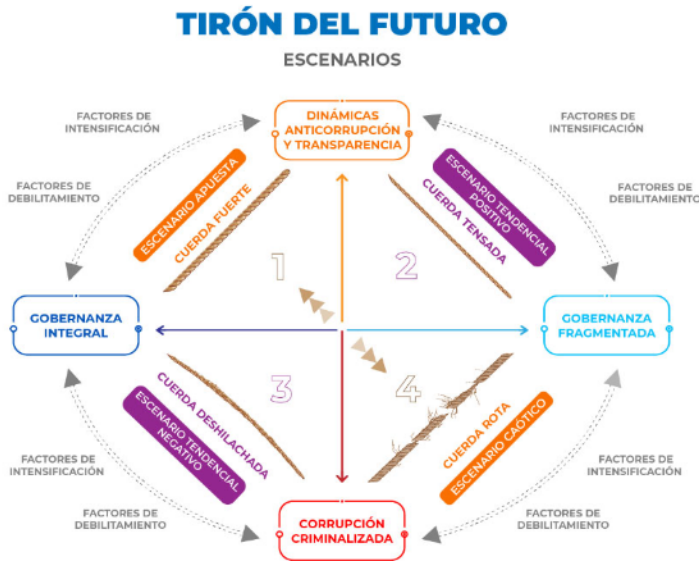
TIRÓN DEL FUTURO

ESCENARIOS

FACTORES DE INTENSIFICACIÓN

DINÁMICAS ANTICORRUPCIÓN Y TRANSPARENCIA

FACTORES DE INTENSIFICACIÓN

FACTORES DE DEBILITAMIENTO

ESCENARIO APUESTA

CUERDA FUERTE

ESCENARIO TENDENCIAL POSITIVO

CUERDA TENSADA

FACTORES DE DEBILITAMIENTO

1

2

GOBERNANZA INTEGRAL

GOBERNANZA FRAGMENTADA

3

4

CUERDA DESHILACHADA

ESCENARIO TENDENCIAL NEGATIVO

CUERDA ROTA

ESCENARIO CAÓTICO

FACTORES DE INTENSIFICACIÓN

FACTORES DE INTENSIFICACIÓN

FACTORES DE DEBILITAMIENTO

CORRUPCIÓN CRIMINALIZADA

FACTORES DE DEBILITAMIENTO